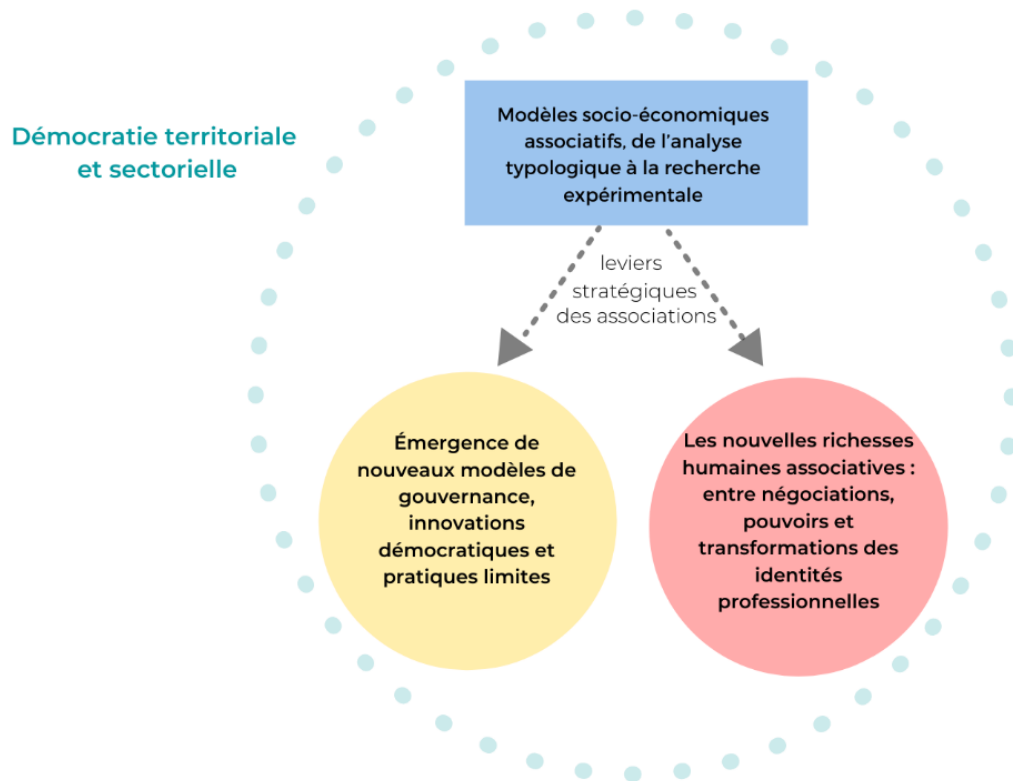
Démocratie territoriale et sectorielle

Modèles socio-économiques associatifs, de l'analyse typologique à la recherche expérimentale

leviers stratégiques des associations

Émergence de nouveaux modèles de gouvernance, innovations démocratiques et pratiques limites

Les nouvelles richesses humaines associatives : entre négociations, pouvoirs et transformations des identités professionnelles